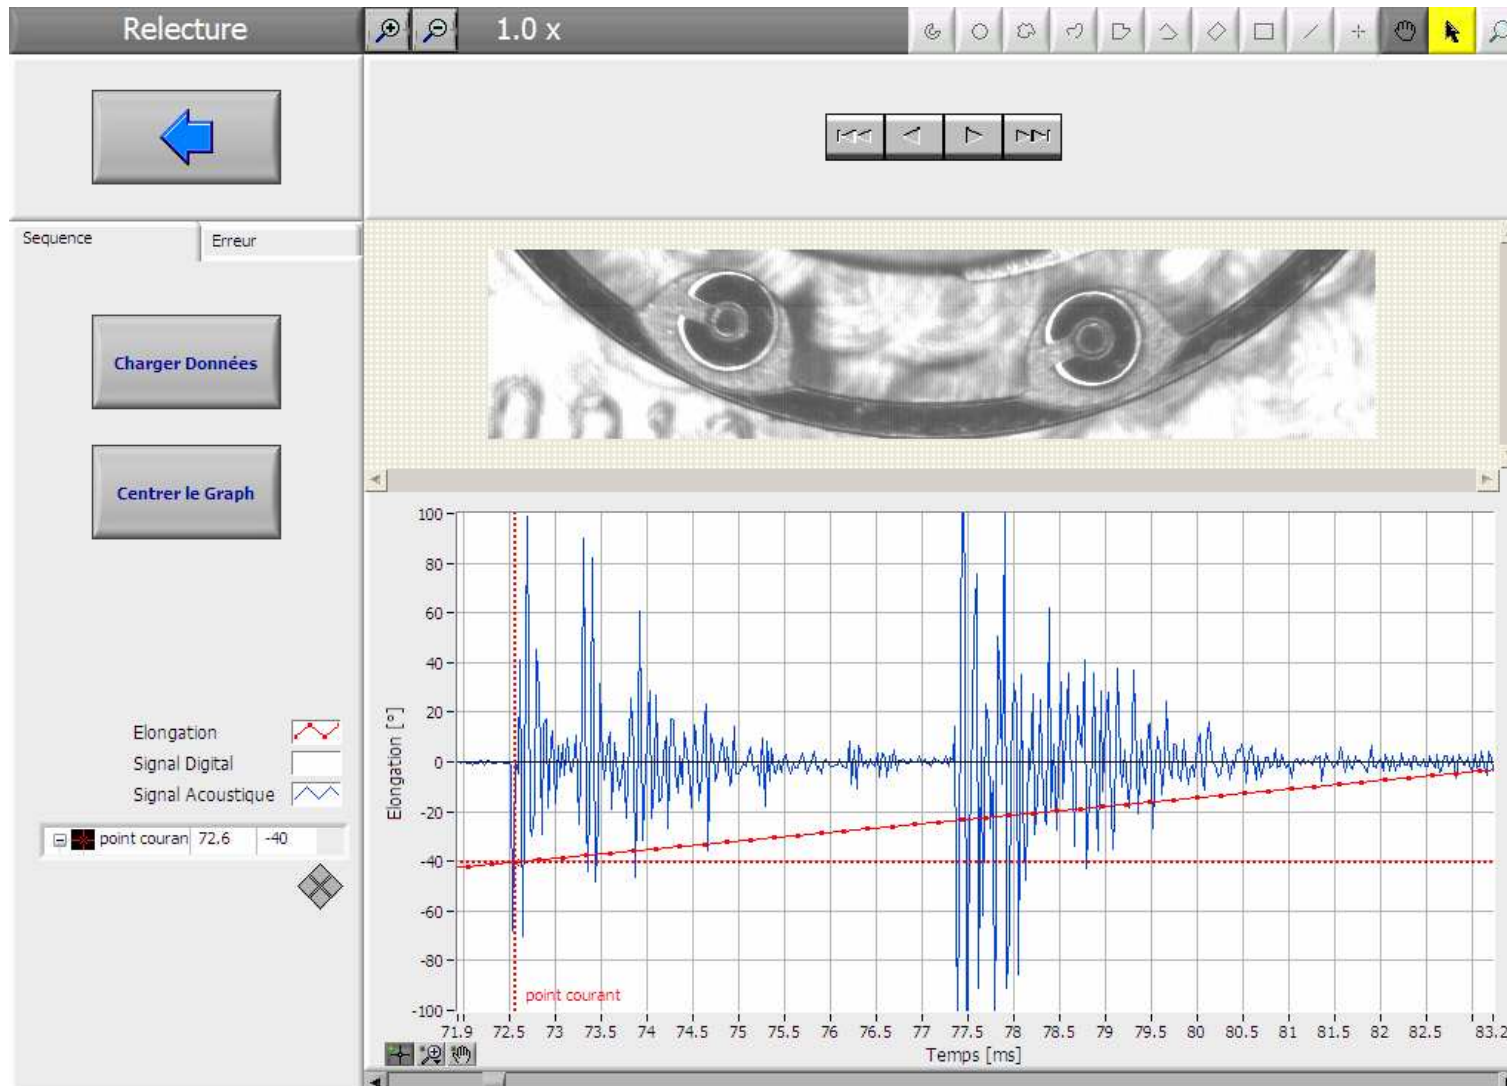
Relecture

1.0 x

Sequence

Erreur

Charger Données

Centrer le Graph

Elongation

Signal Digital

Signal Acoustique

point couran 72.6 -40

100
80
60
40
20
0
-20
-40
-60
-80
-100

Elongation [°]

point courant

71.9 72.5 73 73.5 74 74.5 75 75.5 76 76.5 77 77.5 78 78.5 79 79.5 80 80.5 81 81.5 82 82.5 83.2

Temps [ms]